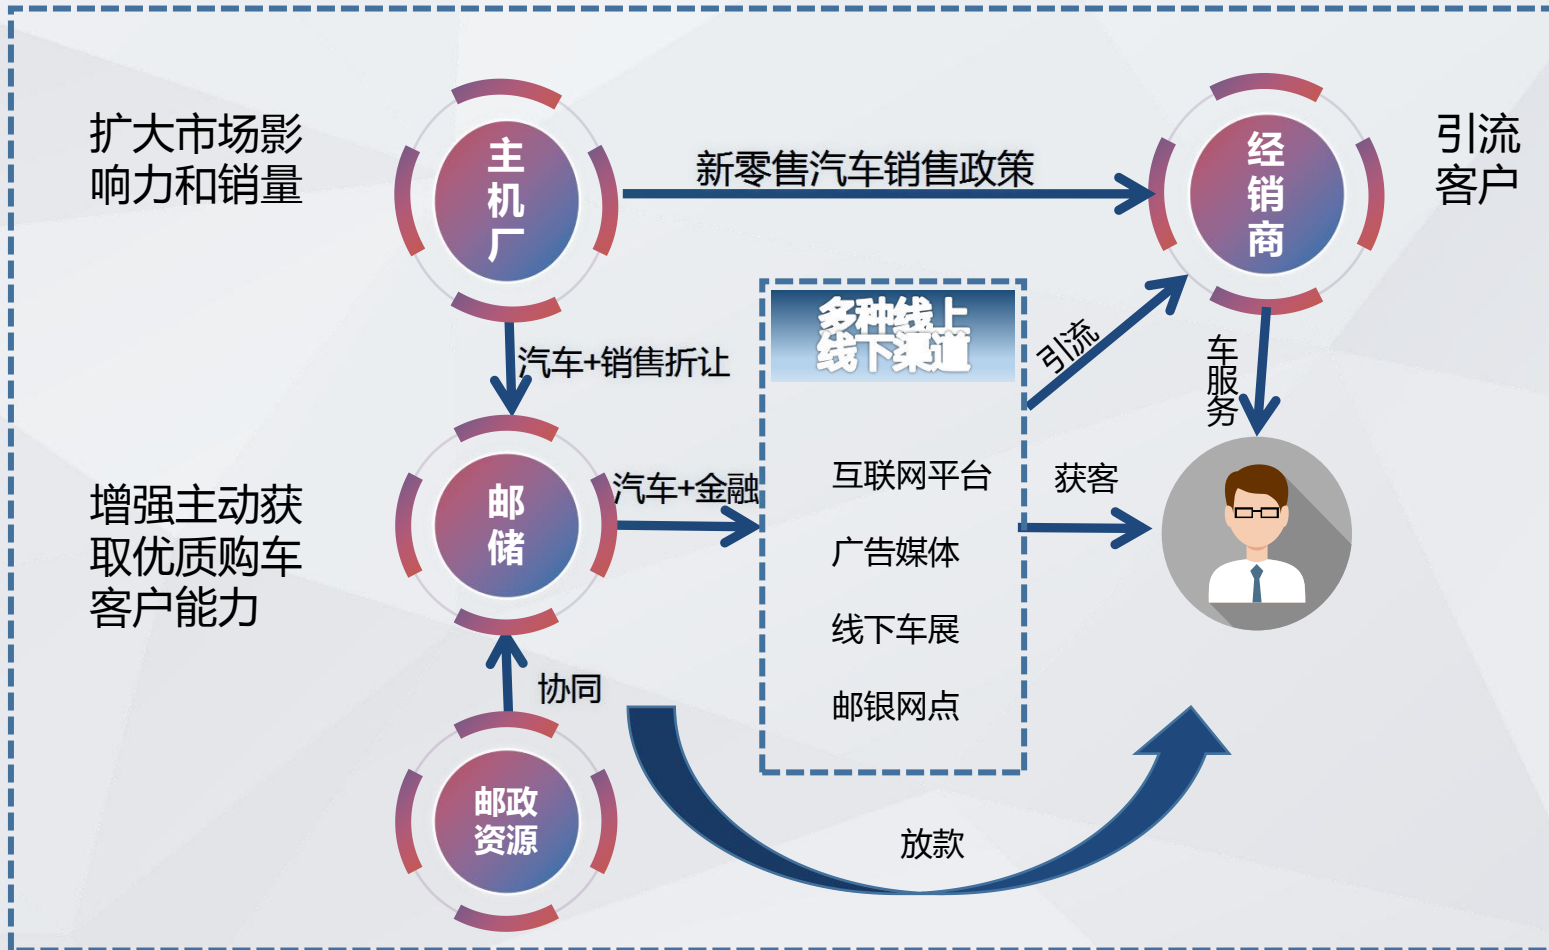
扩大市场影响力和销量

主机厂

新零售汽车销售政策

经销商

引流客户

汽车+销售折让

多种线上线下渠道

引流

车服务

增强主动获取优质购车客户能力

邮储

汽车+金融

互联网平台

广告媒体

线下车展

邮银网点

获客

协同

邮政资源

放款